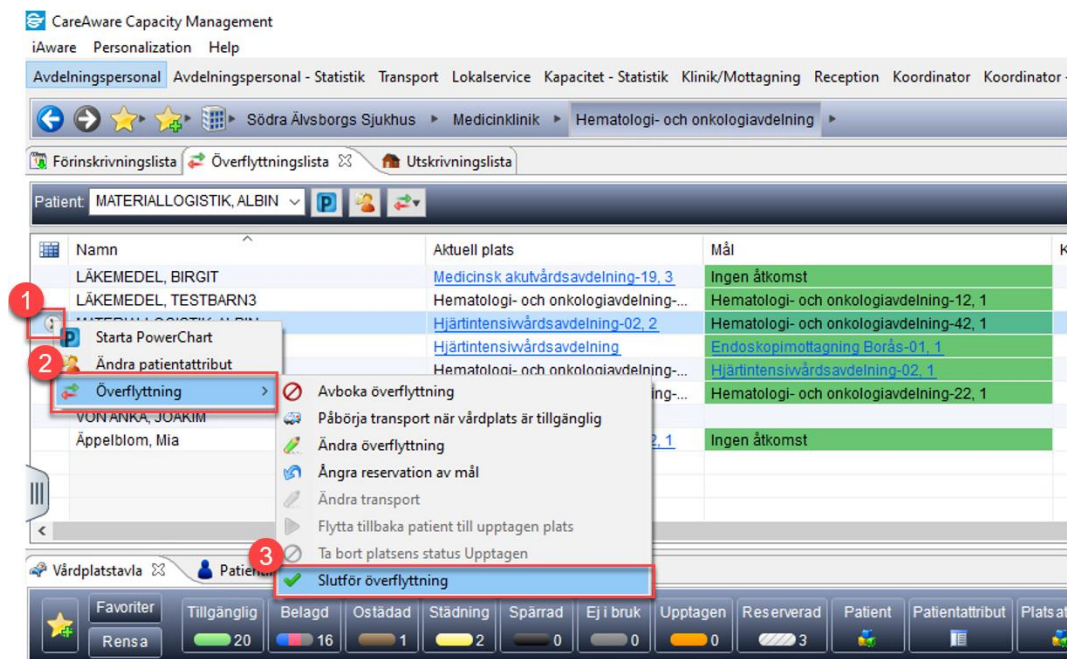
CareAware Capacity Management

iAware Personalization Help

Avdelningspersonal Avdelningspersonal - Statistik Transport Lokalservice Kapacitet - Statistik Klinik/Mottagning Reception Koordinator Koordinator -

Södra Älvsborgs Sjukhus ▸ Medicinklinik ▸ Hematologi- och onkologiavdelning ▸

Förinskrivningslista Överflyttningslista Utskrivningslista

Patient: MATERIALLOGISTIK, ALBIN

| Namn | Aktuell plats | Mål |
|---|---|---|
| LÄKEMEDEL, BIRGIT | Medicinsk akutvårdsavdelning-19, 3 | Ingen åtkomst |
| LÄKEMEDEL, TESTBARN3 | Hematologi- och onkologiavdelning-... | Hematologi- och onkologiavdelning-12, 1 |
| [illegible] | Hjärtintensivavdelning-02, 2 | Hematologi- och onkologiavdelning-42, 1 |
| | Hjärtintensivavdelning | Endoskopimottagning Borås-01, 1 |
| | Hematologi- och onkologiavdelning-... | Hjärtintensivavdelning-02, 1 |
| | ...ing-... | Hematologi- och onkologiavdelning-22, 1 |
| VON ANKA, JOAKIM | | |
| Äppelblom, Mia | ...2, 1 | Ingen åtkomst |

1
2
3

Starta PowerChart
Ändra patientattribut
Överflyttning

Avboka överflyttning
Påbörja transport när vårdplats är tillgänglig
Ändra överflyttning
Ångra reservation av mål
Ändra transport
Flytta tillbaka patient till upptagen plats
Ta bort platsens status Upptagen
Slutför överflyttning

Vårdplatstavla Patien...

Favoriter
Rensa
Tillgänglig 20
Belagd 16
Ostädad 1
Städning 2
Spärrad 0
Ej i bruk 0
Upptagen 0
Reserverad 3
Patient
Patientattribut
Platsat...